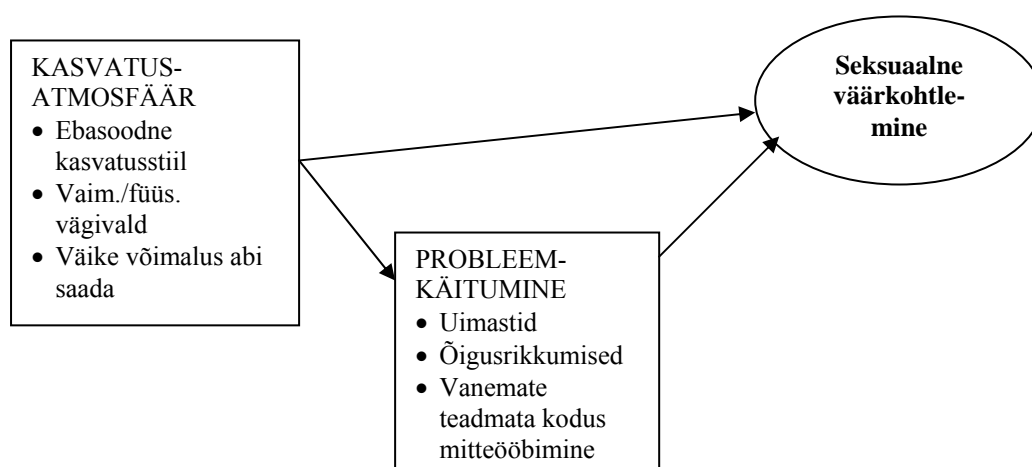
KASVATUSATMOSFÄÄR
- Ebasoodne kasvatusstiil
- Vaim./füüs. vägivald
- Väike võimalus abi saada

Seksuaalne väärkohtlemine

PROBLEEMKÄITUMINE
- Uimastid
- Õigusrikkumised
- Vanemate teadmata kodus mitteööbimine